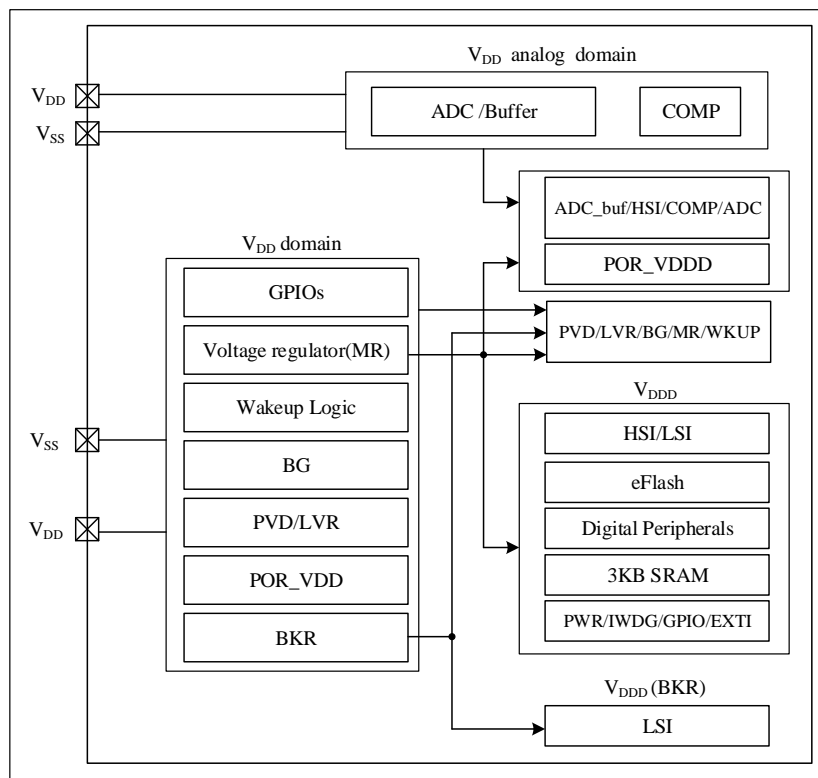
$V_{DD}$ analog domain

ADC /Buffer

COMP

$V_{DD}$

$V_{SS}$

ADC_buf/HSI/COMP/ADC

POR_VDDD

$V_{DD}$ domain

GPIOs

Voltage regulator(MR)

Wakeup Logic

BG

PVD/LVR

POR_VDD

BKR

PVD/LVR/BG/MR/WKUP

$V_{DDD}$

HSI/LSI

eFlash

Digital Peripherals

3KB SRAM

PWR/IWDG/GPIO/EXTI

$V_{SS}$

$V_{DD}$

$V_{DDD}$ (BKR)

LSI